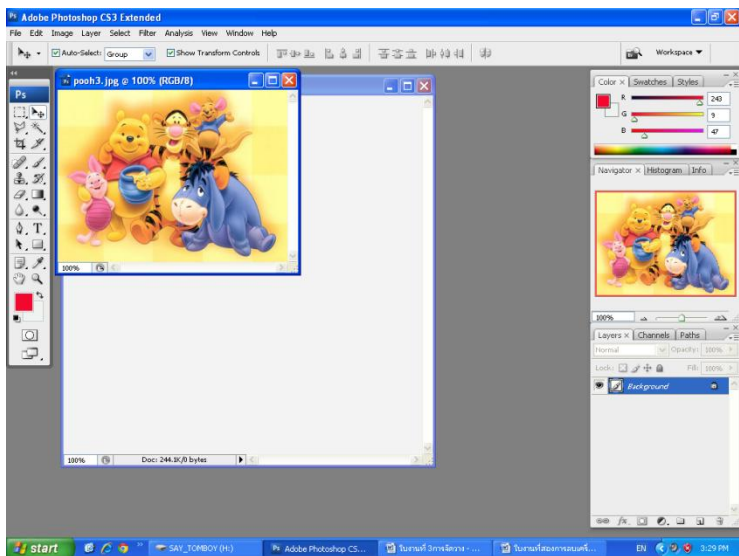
Adobe Photoshop CS3 Extended

File Edit Image Layer Select Filter Analysis View Window Help

Auto-Select: Group Show Transform Controls

Workspace

Ps

pooh3.jpg @ 100% (RGB/8)

100%

100% Doc: 244.1K/0 bytes

Color × Swatches Styles

R 243

G 9

B 47

Navigator × Histogram Info

100%

Layers × Channels Paths

Normal Opacity: 100%

Lock: Fill: 100%

Background

start SAY_TOMBOY (H:) Adobe Photoshop CS... ใบงานที่ 3การจัดวาง - ... ใบงานที่สองการแยกสี...

EN 3:29 PM